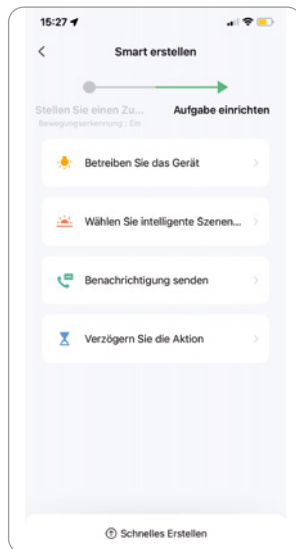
15:27

<

Smart erstellen

Stellen Sie einen Zu...
Bewegungserkennung : Ein

Aufgabe einrichten

Betreiben Sie das Gerät >

Wählen Sie intelligente Szenen... >

Benachrichtigung senden >

Verzögern Sie die Aktion >

Schnelles Erstellen